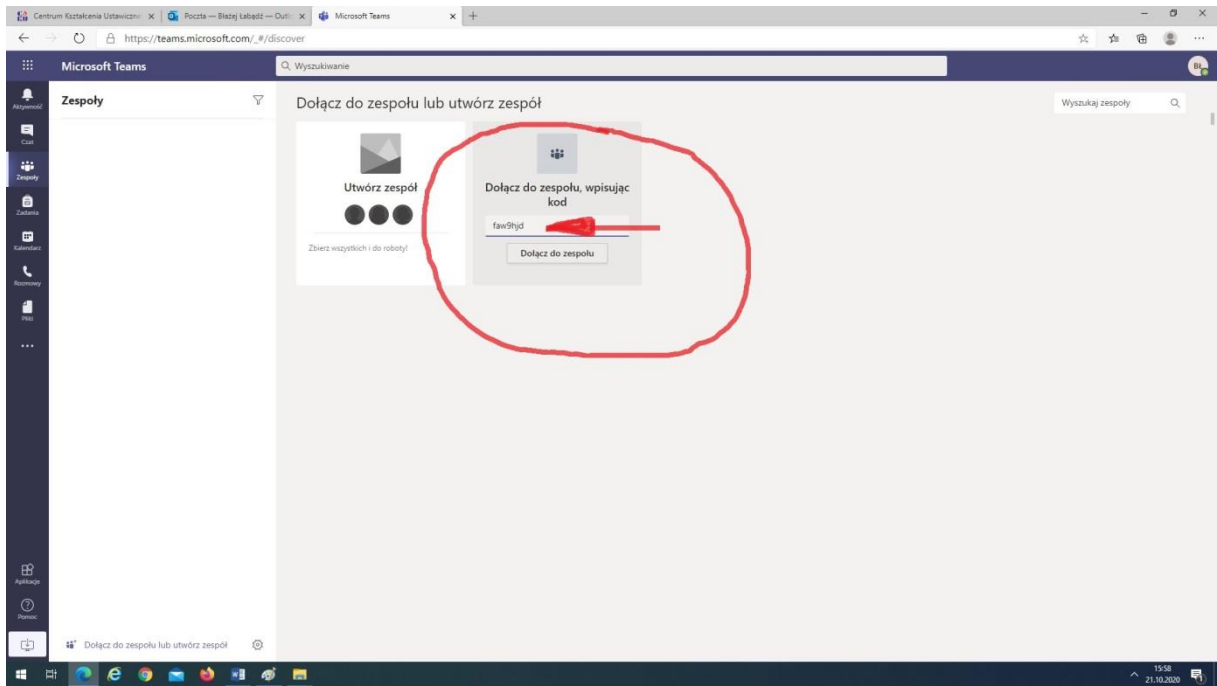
Centrum Kształcenia Ustawiczne × | Poczta — Błażej Łabądź — Outl × | Microsoft Teams ×

https://teams.microsoft.com/_#/discover

Microsoft Teams

Wyszukiwanie

BŁ

Aktywność

Czat

Zespoły

Zadania

Kalendarz

Rozmowy

Pliki

...

Zespoły

Dołącz do zespołu lub utwórz zespół

Wyszukaj zespoły

Utwórz zespół

Zbierz wszystkich i do roboty!

Dołącz do zespołu, wpisując kod

faw9hjd

Dołącz do zespołu

Aplikacje

Pomoc

Dołącz do zespołu lub utwórz zespół

15:58
21.10.2020